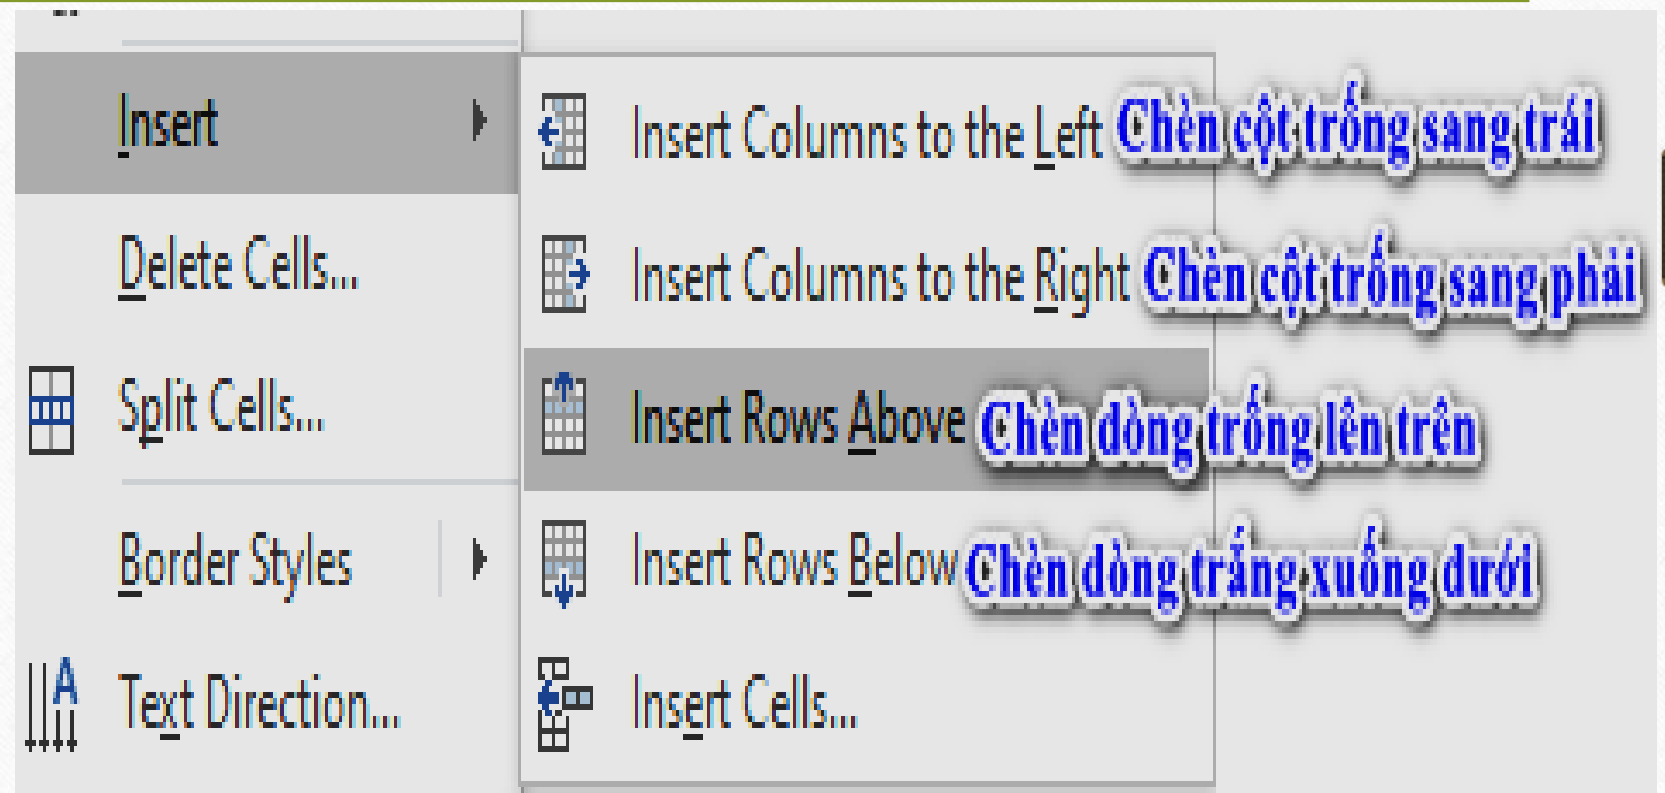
Insert

Delete Cells...

Split Cells...

Border Styles

Text Direction...

Insert Columns to the Left Chèn cột trống sang trái

Insert Columns to the Right Chèn cột trống sang phải

Insert Rows Above Chèn dòng trống lên trên

Insert Rows Below Chèn dòng trắng xuống dưới

Insert Cells...